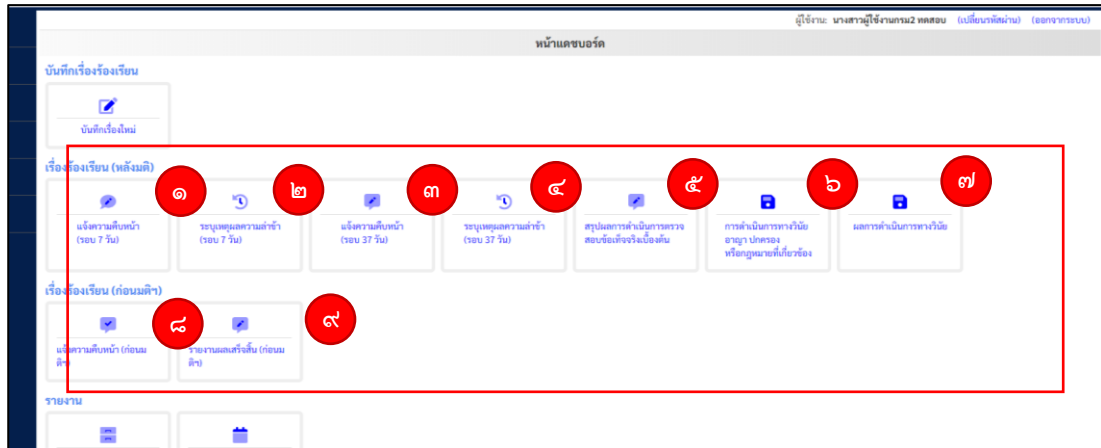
ผู้ใช้งาน: นางสาวผู้ใช้งานกรม2 ทดสอบ (เปลี่ยนรหัสผ่าน) (ออกจากระบบ)

หน้าแดชบอร์ด

บันทึกเรื่องร้องเรียน

บันทึกเรื่องใหม่

เรื่องร้องเรียน (หลังมติ)

๑ แจ้งความคืบหน้า (รอบ 7 วัน)

๒ ระบุเหตุผลความล่าช้า (รอบ 7 วัน)

๓ แจ้งความคืบหน้า (รอบ 37 วัน)

๔ ระบุเหตุผลความล่าช้า (รอบ 37 วัน)

๕ สรุปผลการดำเนินการตรวจสอบข้อเท็จจริงเบื้องต้น

๖ การดำเนินการทางวินัย อาญา ปกครอง หรือกฎหมายที่เกี่ยวข้อง

๗ ผลการดำเนินการทางวินัย

เรื่องร้องเรียน (ก่อนมติ)

๘ แจ้งความคืบหน้า (ก่อนมติ)

๙ รายงานผลเสร็จสิ้น (ก่อนมติ)

รายงาน